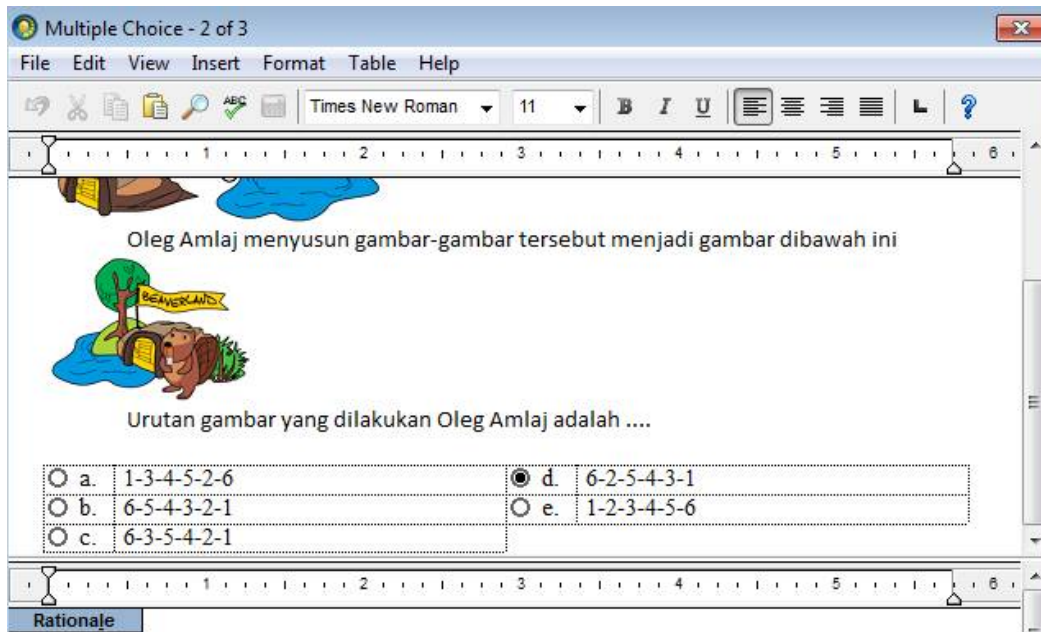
Multiple Choice - 2 of 3

File Edit View Insert Format Table Help

Times New Roman 11

B I U

1 2 3 4 5 6

Oleg Amlaj menyusun gambar-gambar tersebut menjadi gambar dibawah ini

BEAVERLAND

Urutan gambar yang dilakukan Oleg Amlaj adalah ....

| | | | |
|---|---|---|---|
| a. | 1-3-4-5-2-6 | d. | 6-2-5-4-3-1 |
| b. | 6-5-4-3-2-1 | e. | 1-2-3-4-5-6 |
| c. | 6-3-5-4-2-1 | | |

1 2 3 4 5 6

Rationale